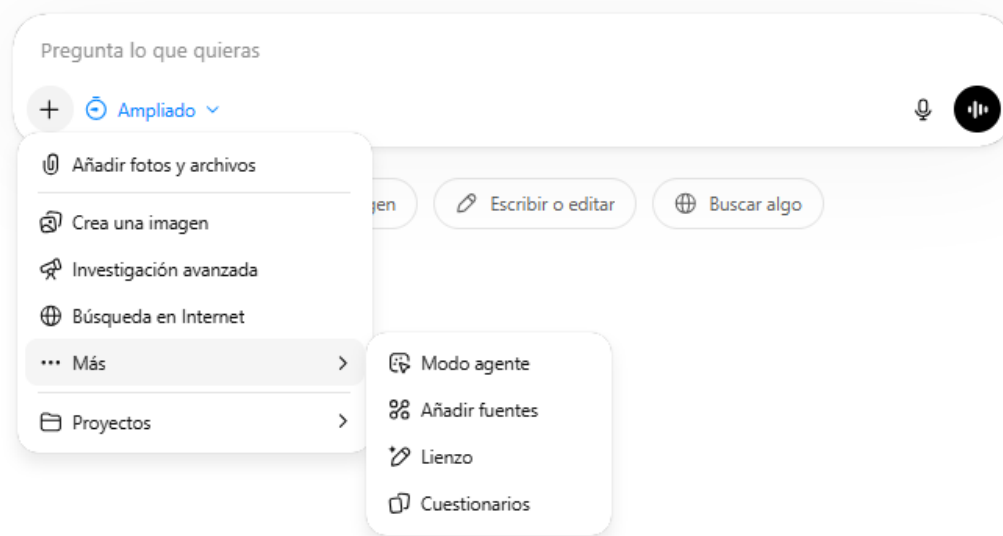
Pregunta lo que quieras

+ Ampliado

Añadir fotos y archivos

Crea una imagen

Investigación avanzada

Búsqueda en Internet

Más

Proyectos

gen

Escribir o editar

Buscar algo

Modo agente

Añadir fuentes

Lienzo

Cuestionarios